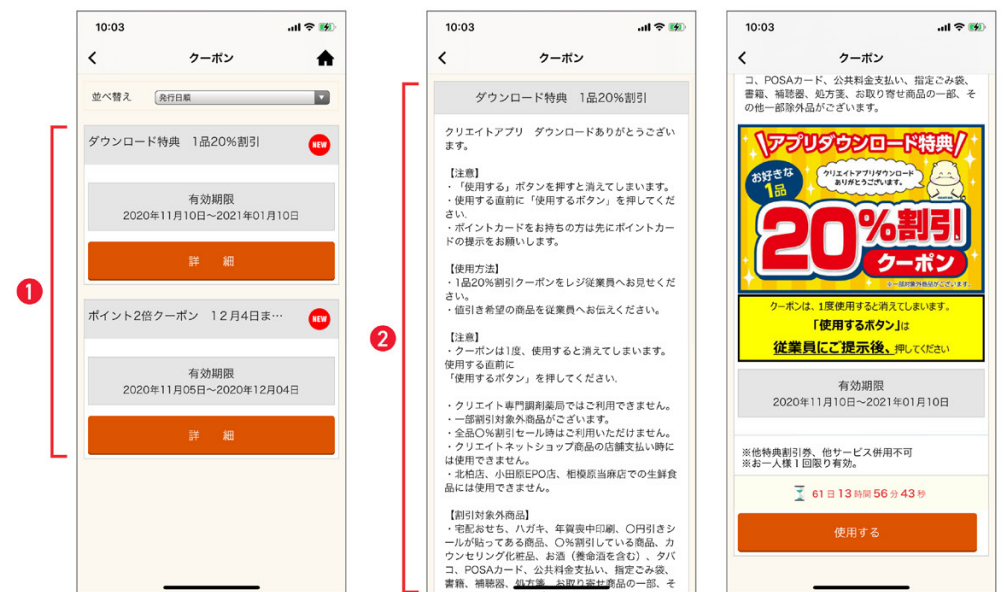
10:03

クーポン

並べ替え 発行日順

❶

ダウンロード特典 1品20%割引 NEW

有効期限
2020年11月10日～2021年01月10日

詳 細

ポイント2倍クーポン 12月4日ま… NEW

有効期限
2020年11月05日～2020年12月04日

詳 細

10:03

クーポン

❷

ダウンロード特典 1品20%割引

クリエイトアプリ ダウンロードありがとうございます。

【注意】
・「使用する」ボタンを押すと消えてしまいます。
・使用する直前に「使用するボタン」を押してください。
・ポイントカードをお持ちの方は先にポイントカードの提示をお願いします。

【使用方法】
・1品20%割引クーポンをレジ従業員へお見せください。
・値引き希望の商品を従業員へお伝えください。

【注意】
・クーポンは1度、使用すると消えてしまいます。
使用する直前に
「使用するボタン」を押してください.

・クリエイト専門調剤薬局ではご利用できません。
・一部割引対象外商品がございます。
・全品○%割引セール時はご利用いただけません。
・クリエイトネットショップ商品の店舗支払い時には使用できません。
・北柏店、小田原EPO店、相模原当麻店での生鮮食品には使用できません。

【割引対象外商品】
・宅配おせち、ハガキ、年賀喪中印刷、○円引きシールが貼ってある商品、○%割引している商品、カウンセリング化粧品、お酒（養命酒を含む）、タバコ、POSAカード、公共料金支払い、指定ごみ袋、書籍、補聴器、処方箋、お取り寄せ商品の一部、そ

10:03

クーポン

コ、POSAカード、公共料金支払い、指定ごみ袋、書籍、補聴器、処方箋、お取り寄せ商品の一部、その他一部除外品がございます。

アプリダウンロード特典
お好きな1品
クリエイトアプリダウンロードありがとうございます。
20%割引
クーポン
※一部対象外商品がございます。

クーポンは、1度使用すると消えてしまいます。
「使用するボタン」は
従業員にご提示後、押してください

有効期限
2020年11月10日～2021年01月10日

※他特典割引券、他サービス併用不可
※お一人様1回限り有効。

61日13時間56分43秒

使用する